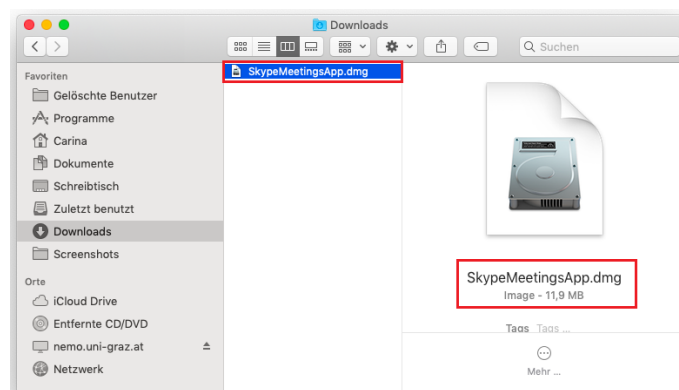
Downloads

Suchen

Favoriten
Gelöschte Benutzer
Programme
Carina
Dokumente
Schreibtisch
Zuletzt benutzt
Downloads
Screenshots

Orte
iCloud Drive
Entfernte CD/DVD
nemo.uni-graz.at
Netzwerk

SkypeMeetingsApp.dmg

SkypeMeetingsApp.dmg
Image - 11,9 MB

Tags Tags ...

Mehr ...